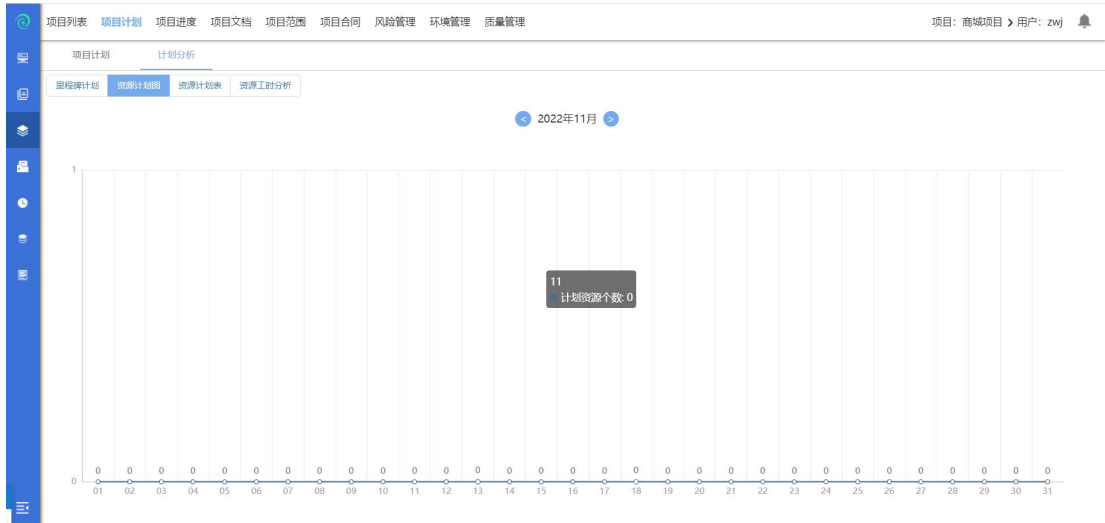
项目列表 项目计划 项目进度 项目文档 项目范围 项目合同 风险管理 环境管理 质量管理

项目：商城项目 > 用户：zwj

项目计划 计划分析

里程碑计划 资源计划图 资源计划表 资源工时分析

< 2022年11月 >

1

11
计划资源个数: 0

0 0 0 0 0 0 0 0 0 0 0 0 0 0 0 0 0 0 0 0 0 0 0 0 0 0 0 0 0 0 0

0

01 02 03 04 05 06 07 08 09 10 11 12 13 14 15 16 17 18 19 20 21 22 23 24 25 26 27 28 29 30 31